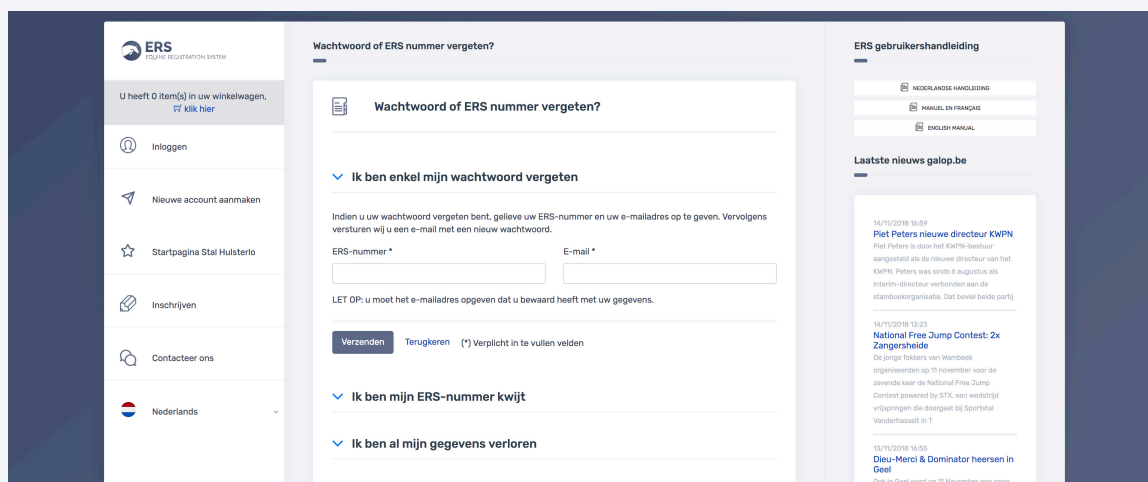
ERS
EQUINE REGISTRATION SYSTEM

U heeft 0 item(s) in uw winkelwagen, klik hier

Inloggen

Nieuwe account aanmaken

Startpagina Stal Hulsterlo

Inschrijven

Contacteer ons

Nederlands

Wachtwoord of ERS nummer vergeten?

Wachtwoord of ERS nummer vergeten?

Ik ben enkel mijn wachtwoord vergeten

Indien u uw wachtwoord vergeten bent, gelieve uw ERS-nummer en uw e-mailadres op te geven. Vervolgens versturen wij u een e-mail met een nieuw wachtwoord.

ERS-nummer *

E-mail *

LET OP: u moet het e-mailadres opgeven dat u bewaard heeft met uw gegevens.

Verzenden Terugkeren (*) Verplicht in te vullen velden

Ik ben mijn ERS-nummer kwijt

Ik ben al mijn gegevens verloren

ERS gebruikershandleiding

NEDERLANDSE HANDLEIDING

MANUEL EN FRANÇAIS

ENGLISH MANUAL

Laatste nieuws galop.be

14/11/2018 16:59
Piet Peters nieuwe directeur KWPN
Piet Peters is door het KWPN-bestuur aangesteld als de nieuwe directeur van het KWPN. Peters was sinds 6 augustus als interim-directeur verbonden aan de stamboekorganisatie. Dat beviel beide partij

14/11/2018 13:23
National Free Jump Contest: 2x Zangersheide
De jonge fokkers van Wambeek organiseerden op 11 november voor de zevende keer de National Free Jump Contest powered by STX, een wedstrijd vrijspringen die doorgaat bij Sportstal Vanderhasselt in T

13/11/2018 16:55
Dieu-Merci & Dominator heersen in Geel
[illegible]